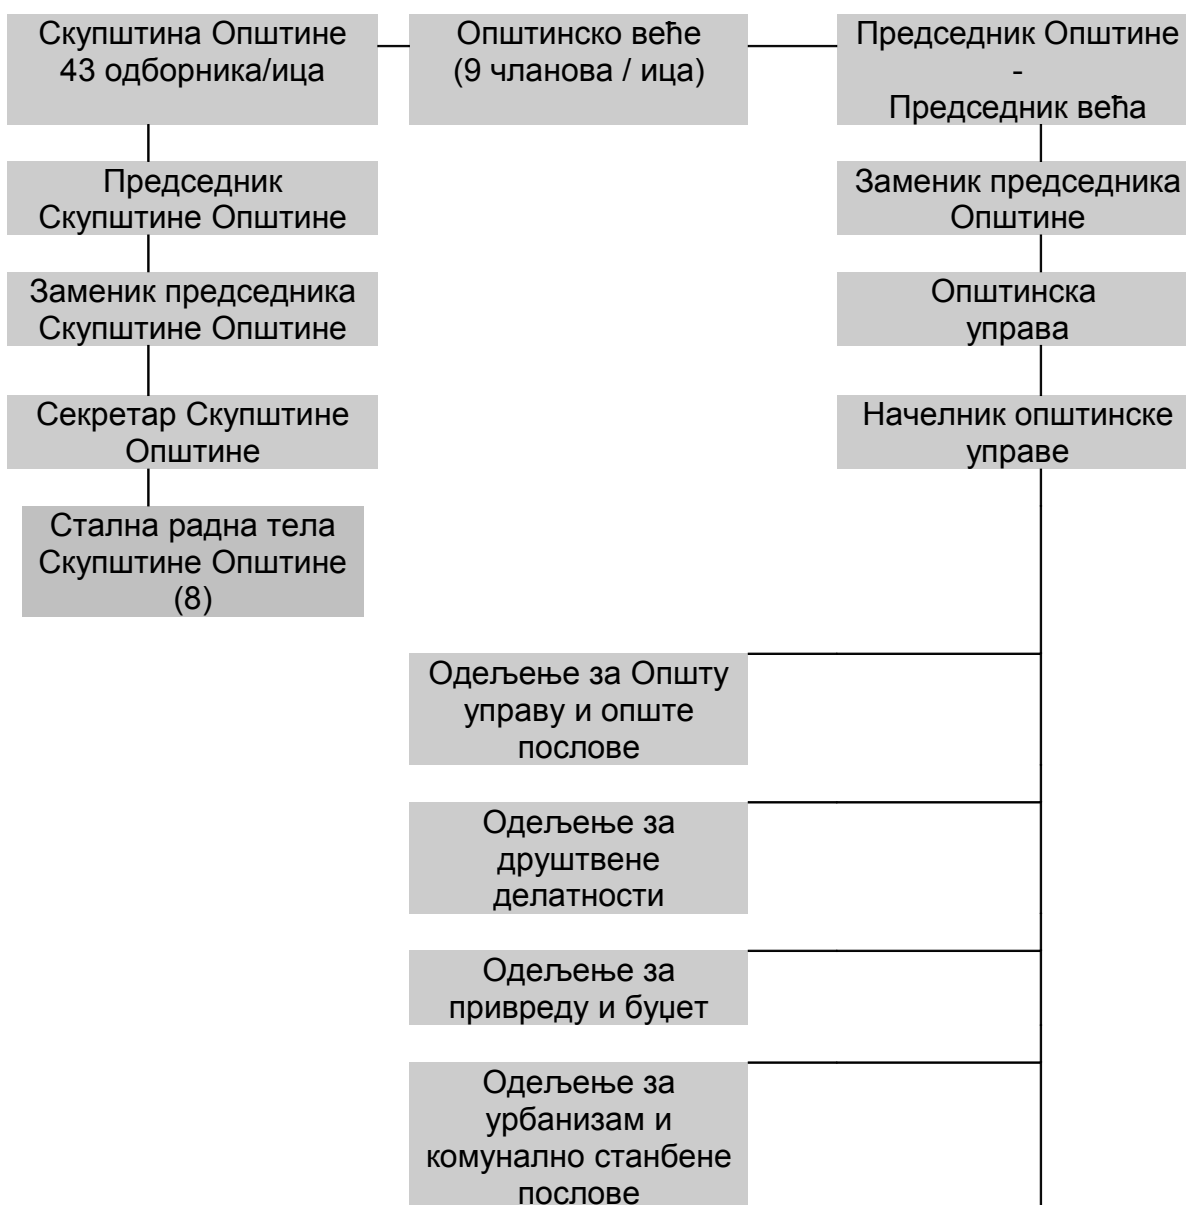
Скупштина Општине
43 одборника/ица

Општинско веће
(9 чланова / ица)

Председник Општине
-
Председник већа

Председник
Скупштине Општине

Заменик председника
Скупштине Општине

Секретар Скупштине
Општине

Стална радна тела
Скупштине Општине
(8)

Заменик председника
Општине

Општинска
управа

Начелник општинске
управе

Одељење за Општу
управу и опште
послове

Одељење за
друштвене
делатности

Одељење за
привреду и буџет

Одељење за
урбанизам и
комунално станбене
послове